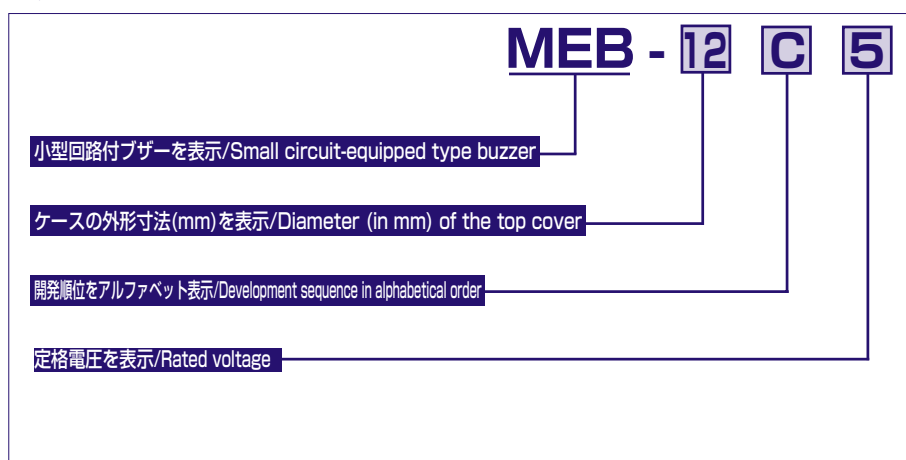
MEB - 12 C 5

小型回路付ブザーを表示/Small circuit-equipped type buzzer

ケースの外形寸法(mm)を表示/Diameter (in mm) of the top cover

開発順位をアルファベット表示/Development sequence in alphabetical order

定格電圧を表示/Rated voltage